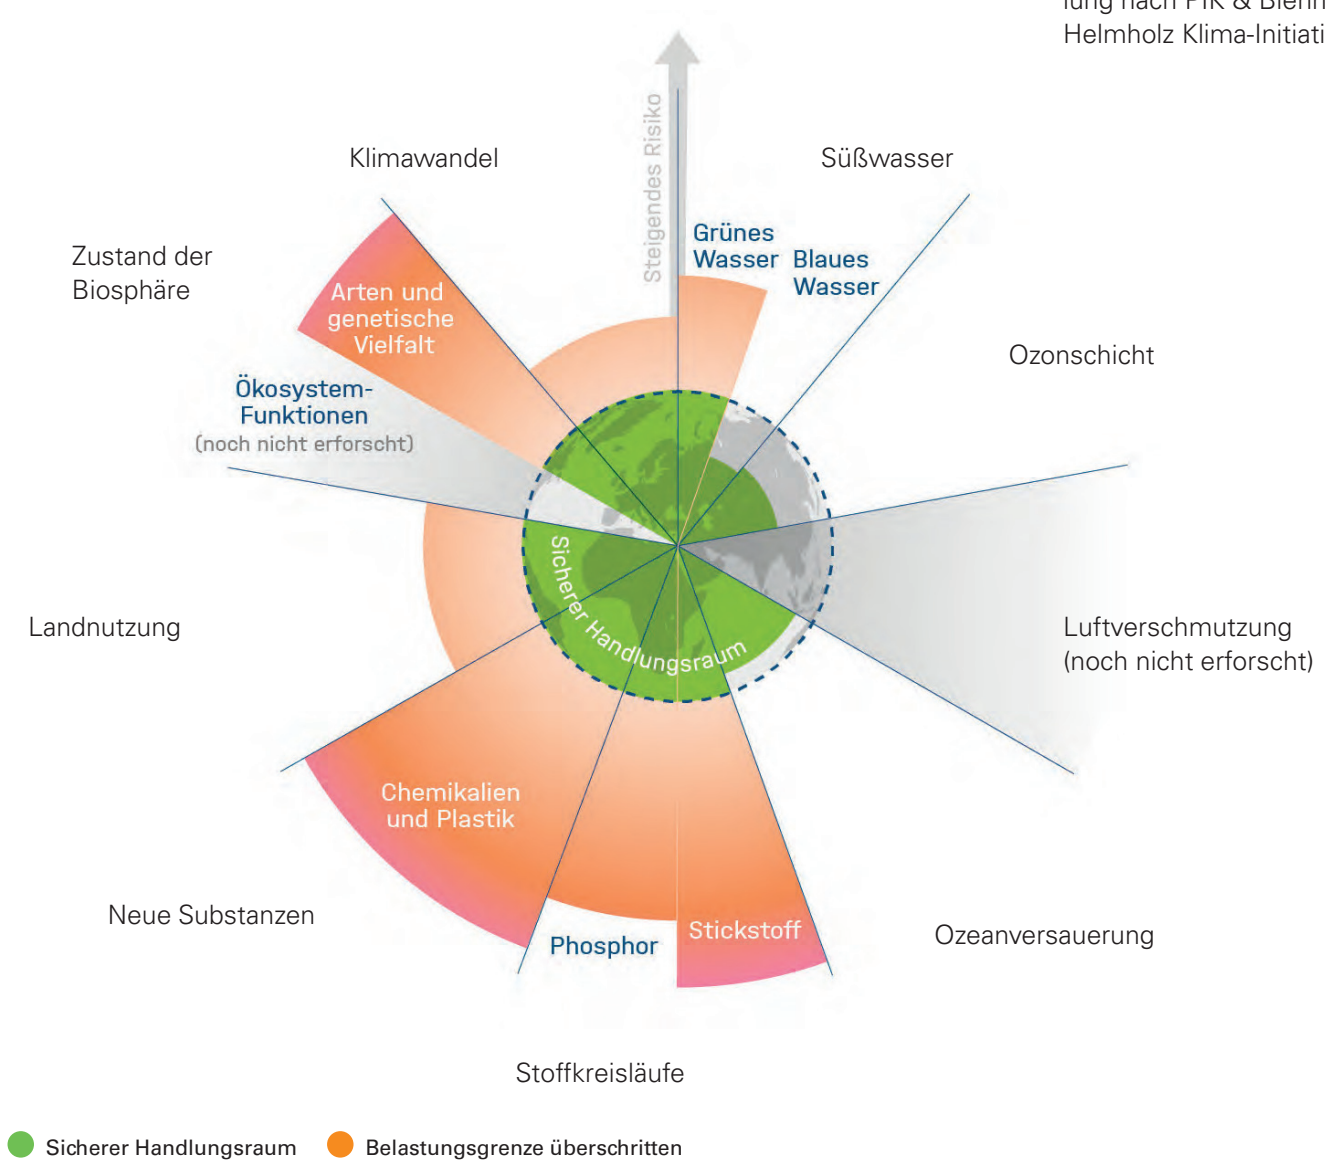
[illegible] nach PIK & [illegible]
Helmholz Klima-Initiati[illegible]

Steigendes Risiko

Klimawandel

Süßwasser

Zustand der Biosphäre

Grünes Wasser

Blaues Wasser

Arten und genetische Vielfalt

Ozonschicht

Ökosystem-Funktionen (noch nicht erforscht)

Sicherer Handlungsraum

Landnutzung

Luftverschmutzung (noch nicht erforscht)

Chemikalien und Plastik

Neue Substanzen

Stickstoff

Phosphor

Ozeanversauerung

Stoffkreisläufe

Sicherer Handlungsraum

Belastungsgrenze überschritten